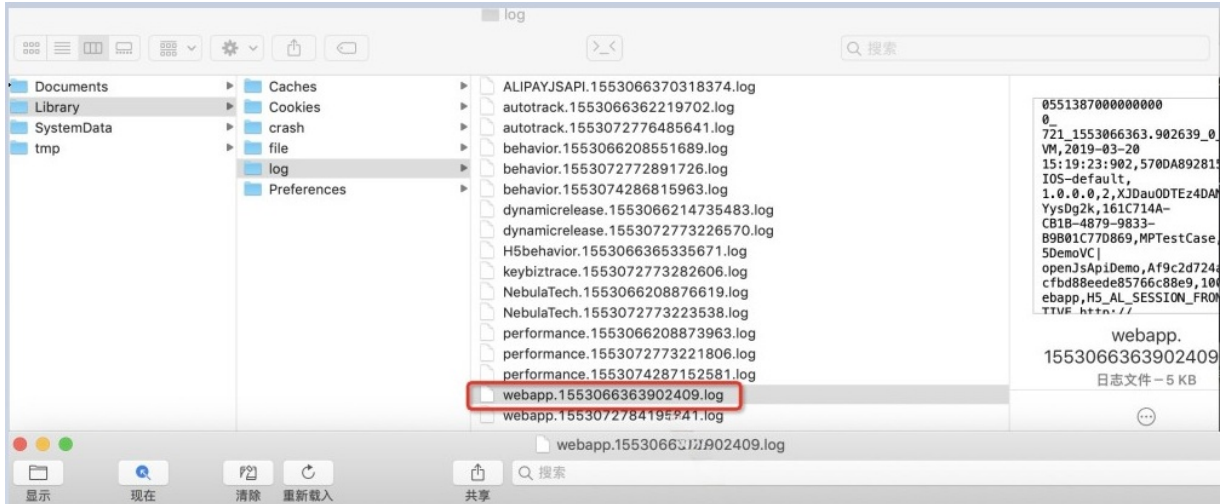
log

Q 搜索

Documents
Library
SystemData
tmp

Caches
Cookies
crash
file
log
Preferences

ALIPAYJSAPI.1553066370318374.log
autotrack.1553066362219702.log
autotrack.1553072776485641.log
behavior.1553066208551689.log
behavior.1553072772891726.log
behavior.1553074286815963.log
dynamicrelease.1553066214735483.log
dynamicrelease.1553072773226570.log
H5behavior.1553066365335671.log
keybiztrace.1553072773282606.log
NebulaTech.1553066208876619.log
NebulaTech.1553072773223538.log
performance.1553066208873963.log
performance.1553072773221806.log
performance.1553074287152581.log
webapp.1553066363902409.log
webapp.155307278419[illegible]41.log

0551387000000000
0_
721_1553066363.902639_0_
VM,2019-03-20
15:19:23:902,570DA89281
IOS-default,
1.0.0.0,2,XJDauODTEz4DA
YysDg2k,161C714A-
CB1B-4879-9833-
B9B01C77D869,MPTestCase
5DemoVC|
openJsApiDemo,Af9c2d724
cfbd88eede85766c88e9,10
ebapp,H5_AL_SESSION_FRO
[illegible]

webapp.
1553066363902409
日志文件 – 5 KB

webapp.155306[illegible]902409.log

Q 搜索

显示
现在
清除
重新载入
共享